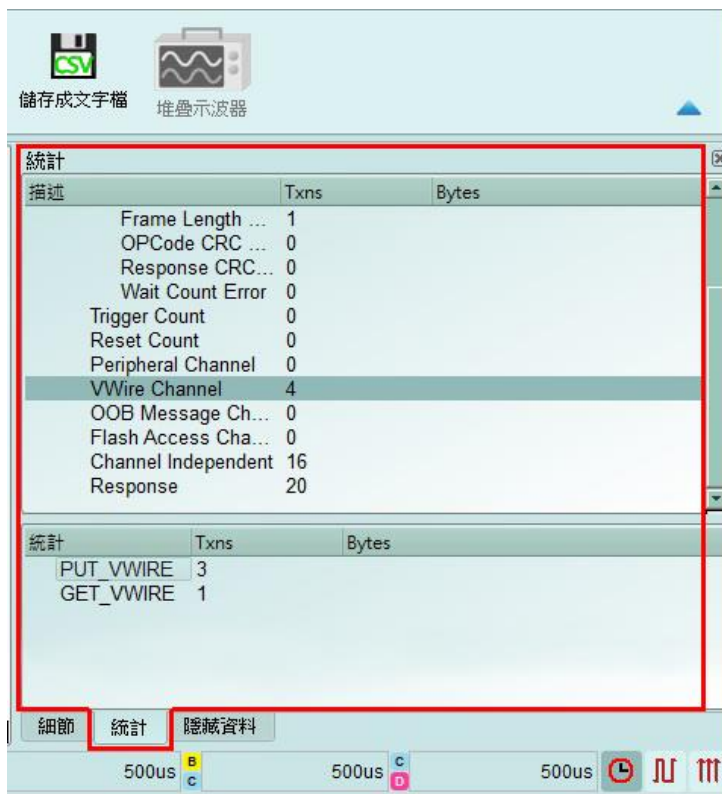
CSV
儲存成文字檔 堆疊示波器

統計

| 描述 | Txns | Bytes |
|---|---|---|
| Frame Length ... | 1 | |
| OPCode CRC ... | 0 | |
| Response CRC... | 0 | |
| Wait Count Error | 0 | |
| Trigger Count | 0 | |
| Reset Count | 0 | |
| Peripheral Channel | 0 | |
| VWire Channel | 4 | |
| OOB Message Ch... | 0 | |
| Flash Access Cha... | 0 | |
| Channel Independent | 16 | |
| Response | 20 | |

| 統計 | Txns | Bytes |
|---|---|---|
| PUT_VWIRE | 3 | |
| GET_VWIRE | 1 | |

細節 統計 隱藏資料

500us B C 500us C D 500us